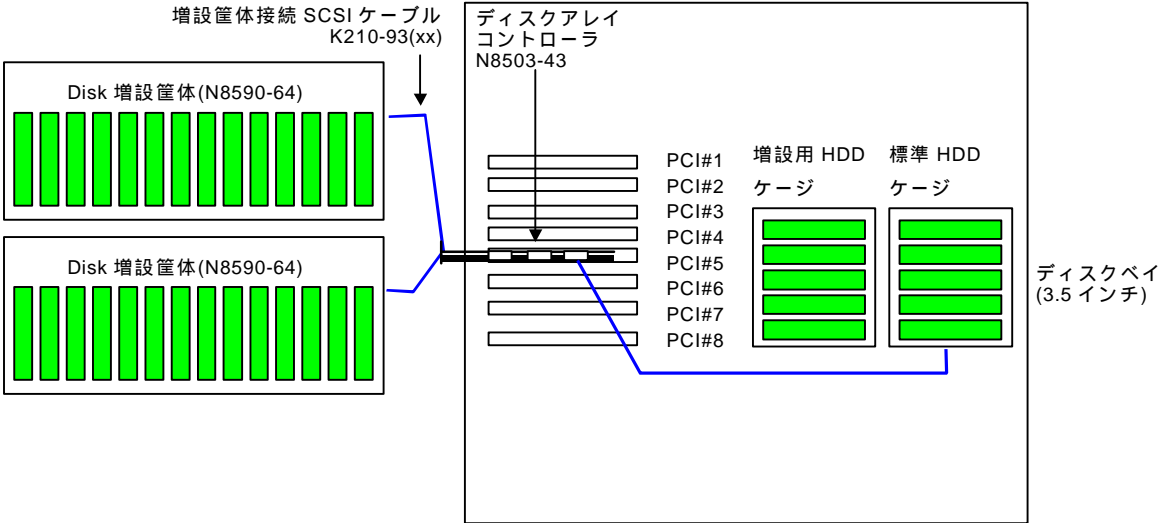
増設筐体接続 SCSI ケーブル
K210-93(xx)

ディスクアレイ
コントローラ
N8503-43

Disk 増設筐体(N8590-64)

Disk 増設筐体(N8590-64)

PCI#1
PCI#2
PCI#3
PCI#4
PCI#5
PCI#6
PCI#7
PCI#8

増設用 HDD
ケージ

標準 HDD
ケージ

ディスクベイ
(3.5 インチ)